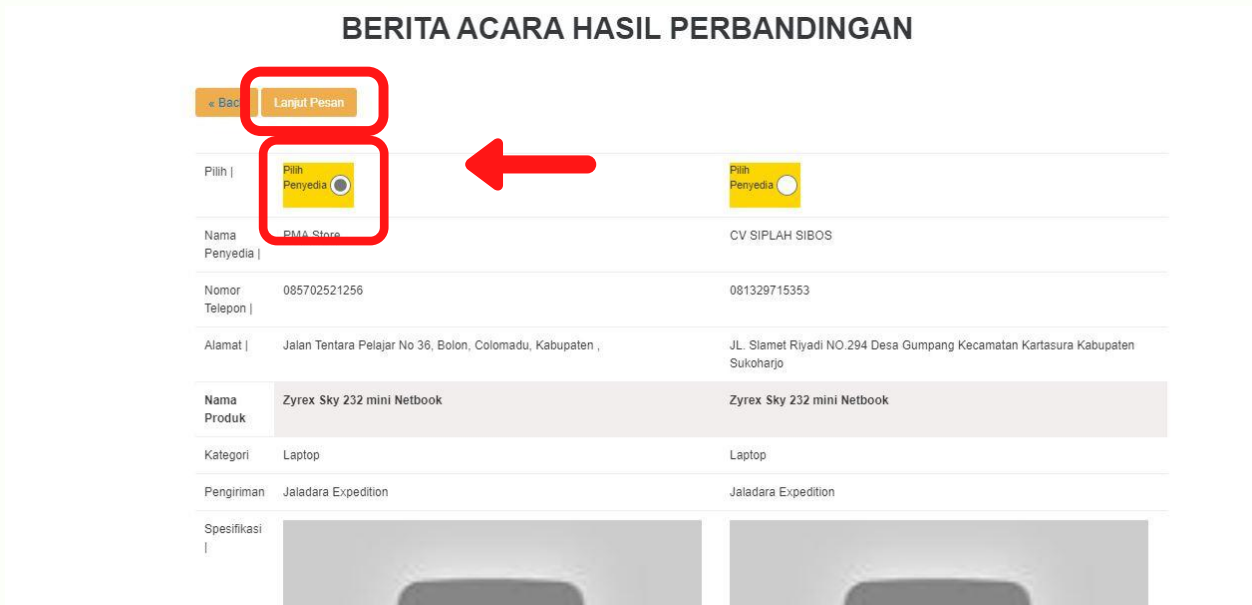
BERITA ACARA HASIL PERBANDINGAN

« Bac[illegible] Lanjut Pesan

| Pilih \| | Pilih Penyedia | Pilih Penyedia |
|---|---|---|
| Nama Penyedia \| | PMA Store | CV SIPLAH SIBOS |
| Nomor Telepon \| | 085702521256 | 081329715353 |
| Alamat \| | Jalan Tentara Pelajar No 36, Bolon, Colomadu, Kabupaten , | JL. Slamet Riyadi NO.294 Desa Gumpang Kecamatan Kartasura Kabupaten Sukoharjo |
| **Nama Produk** | **Zyrex Sky 232 mini Netbook** | **Zyrex Sky 232 mini Netbook** |
| Kategori | Laptop | Laptop |
| Pengiriman | Jaladara Expedition | Jaladara Expedition |
| Spesifikasi \| | | |